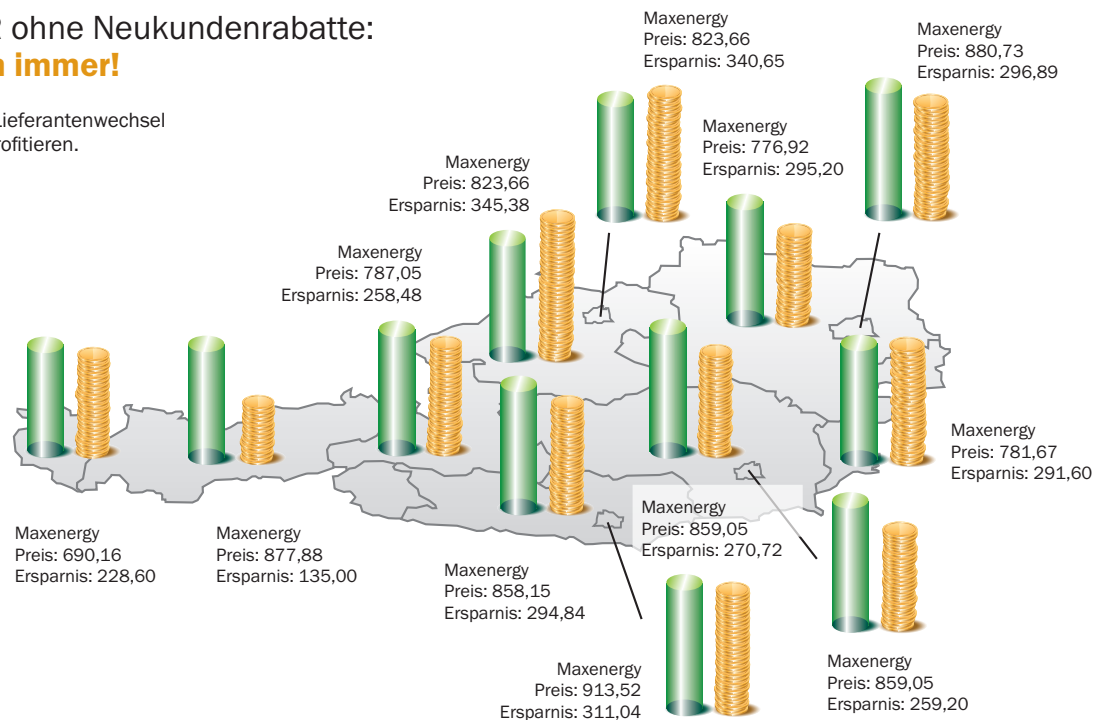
ohne Neukundenrabatte: immer!

ieferantenwechsel ofitieren.

Maxenergy
Preis: 823,66
Ersparnis: 340,65

Maxenergy
Preis: 880,73
Ersparnis: 296,89

Maxenergy
Preis: 776,92
Ersparnis: 295,20

Maxenergy
Preis: 823,66
Ersparnis: 345,38

Maxenergy
Preis: 787,05
Ersparnis: 258,48

Maxenergy
Preis: 781,67
Ersparnis: 291,60

Maxenergy
Preis: 859,05
Ersparnis: 270,72

Maxenergy
Preis: 690,16
Ersparnis: 228,60

Maxenergy
Preis: 877,88
Ersparnis: 135,00

Maxenergy
Preis: 858,15
Ersparnis: 294,84

Maxenergy
Preis: 913,52
Ersparnis: 311,04

Maxenergy
Preis: 859,05
Ersparnis: 259,20